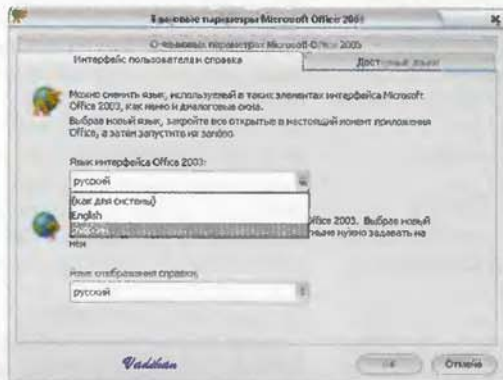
Языковые параметры Microsoft Office 2003

О языковых параметрах Microsoft Office 2003

Интерфейс пользователя и справка

Доступные языки

Можно сменить язык, используемый в таких элементах интерфейса Microsoft Office 2003, как меню и диалоговые окна.

Выбрав новый язык, закройте все открытые в настоящий момент приложения Office, а затем запустите их заново.

Язык интерфейса Office 2003:

русский

(как для системы)

English

русский

Office 2003. Выбрав новый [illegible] нужно задавать на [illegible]

Язык отображения справки:

русский

Vadikan

ОК

Отмена